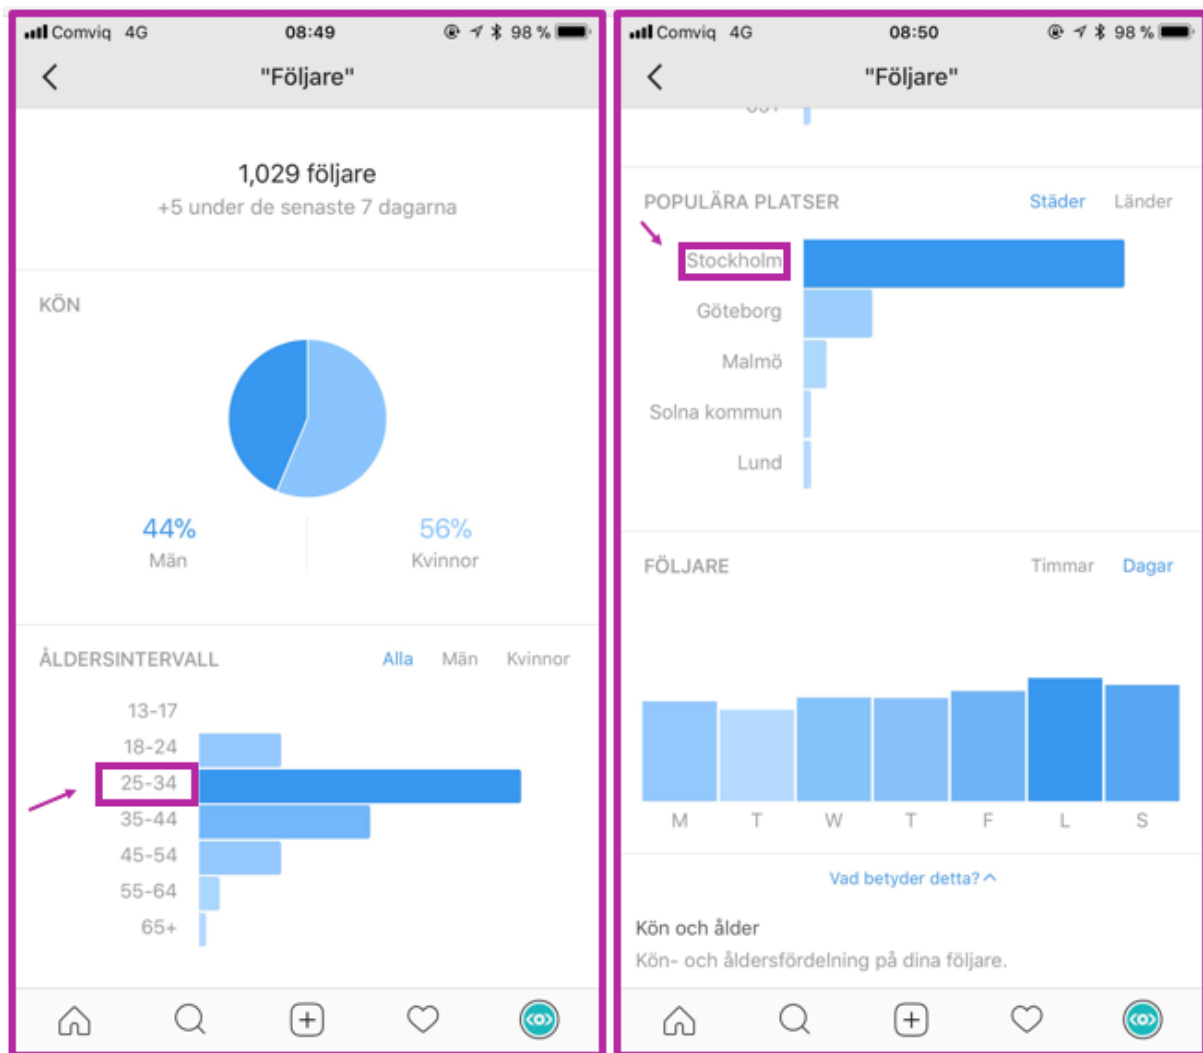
Comviq 4G 08:49 98 %

"Följare"

1,029 följare
+5 under de senaste 7 dagarna

KÖN

44%
Män

56%
Kvinnor

ÅLDERSINTERVALL Alla Män Kvinnor

13-17
18-24
25-34
35-44
45-54
55-64
65+

Comviq 4G 08:50 98 %

"Följare"

POPULÄRA PLATSER Städer Länder

Stockholm
Göteborg
Malmö
Solna kommun
Lund

FÖLJARE Timmar Dagar

M T W T F L S

Vad betyder detta?

Kön och ålder
Kön- och åldersfördelning på dina följare.